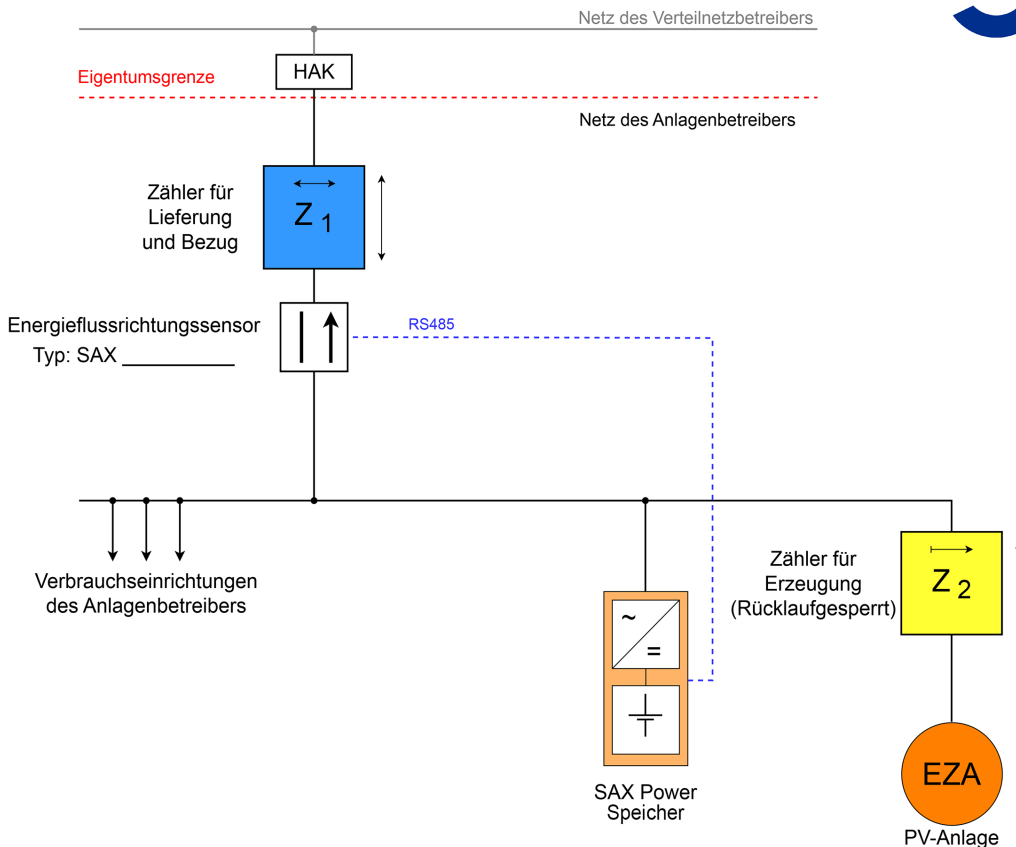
Netz des Verteilnetzbetreibers

Eigentumsgrenze

HAK

Netz des Anlagenbetreibers

Zähler für Lieferung und Bezug

$Z_1$

Energieflussrichtungssensor
Typ: SAX __________

RS485

Verbrauchseinrichtungen des Anlagenbetreibers

~
=

SAX Power Speicher

Zähler für Erzeugung (Rücklaufgesperrt)

$Z_2$

EZA

PV-Anlage